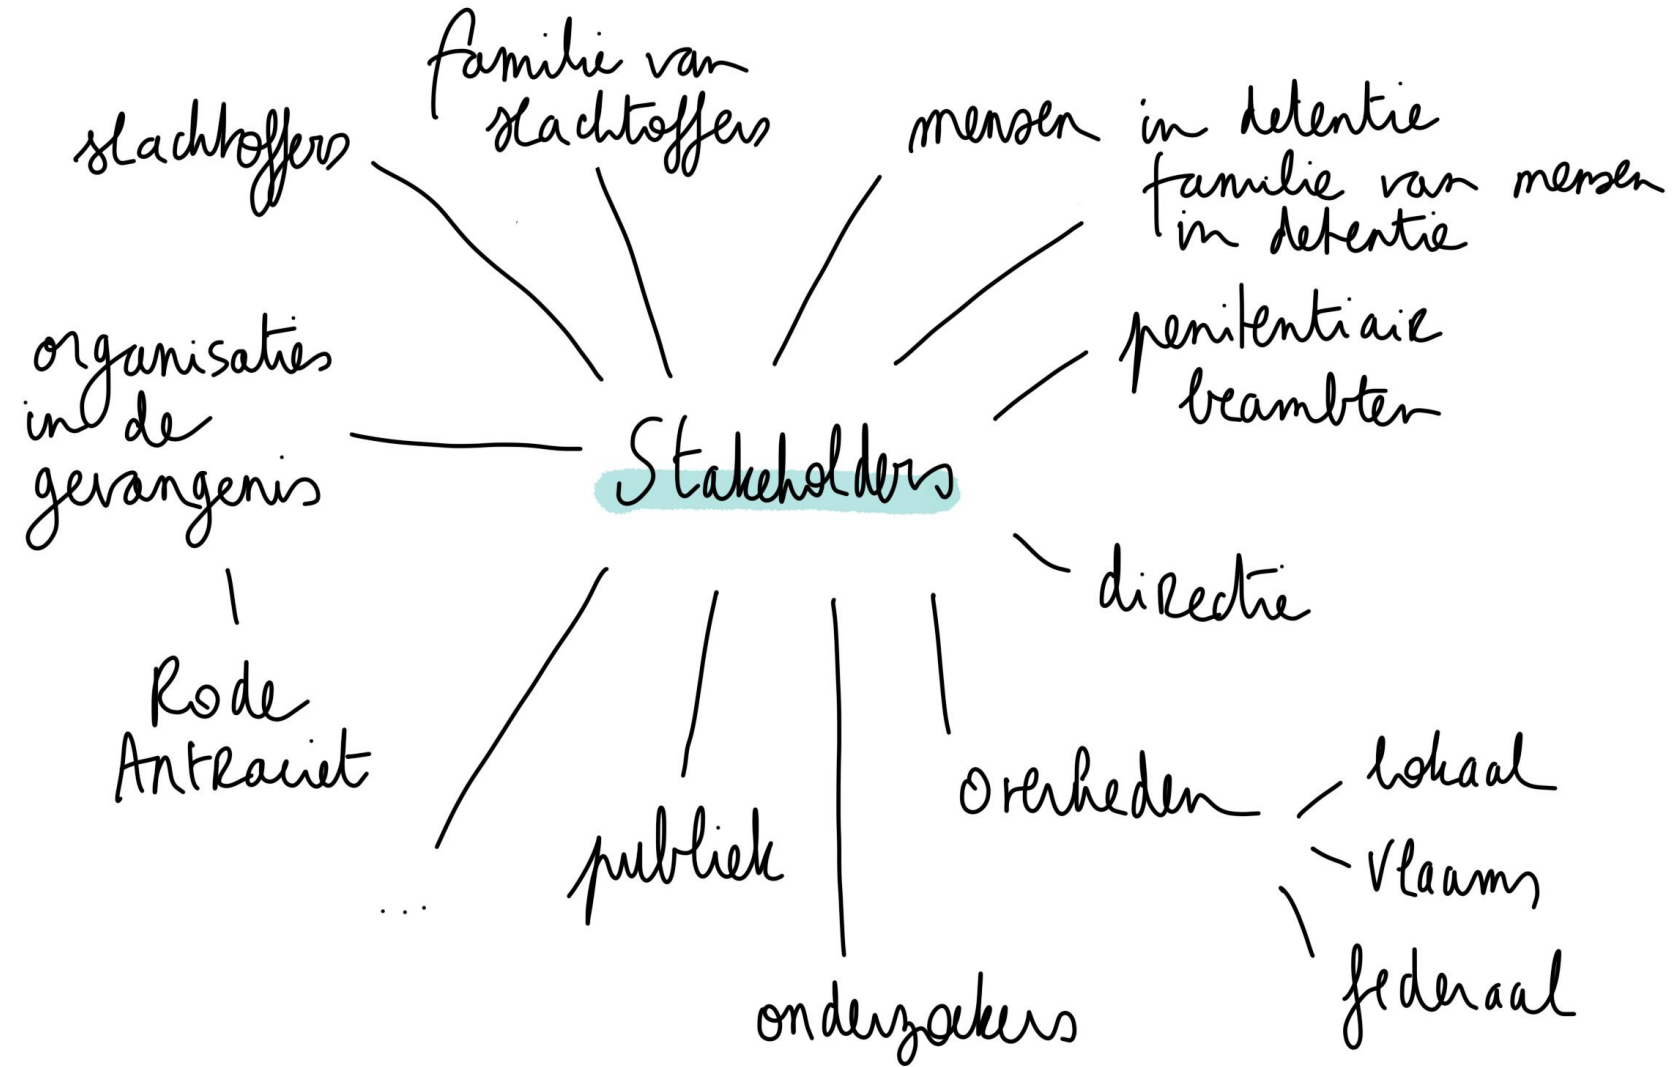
Stakeholders

slachtoffers

familie van slachtoffers

mensen in detentie

familie van mensen in detentie

penitentiair beambten

directie

overheden

lokaal

Vlaams

federaal

onderzoekers

publiek

...

organisaties in de gevangenis

Rode Antraciet